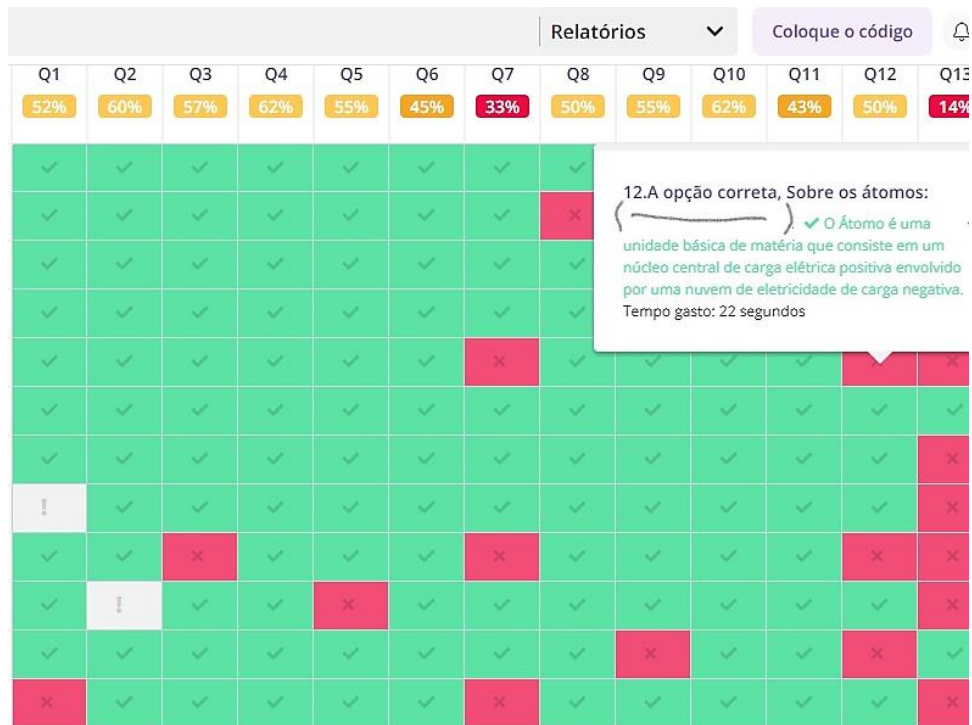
Relatórios

Coloque o código

| Q1 | Q2 | Q3 | Q4 | Q5 | Q6 | Q7 | Q8 | Q9 | Q10 | Q11 | Q12 | Q13 |
|---|---|---|---|---|---|---|---|---|---|---|---|---|
| 52% | 60% | 57% | 62% | 55% | 45% | 33% | 50% | 55% | 62% | 43% | 50% | 14% |

12.A opção correta, Sobre os átomos:
( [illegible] ) ✔ O Átomo é uma unidade básica de matéria que consiste em um núcleo central de carga elétrica positiva envolvido por uma nuvem de eletricidade de carga negativa.
Tempo gasto: 22 segundos